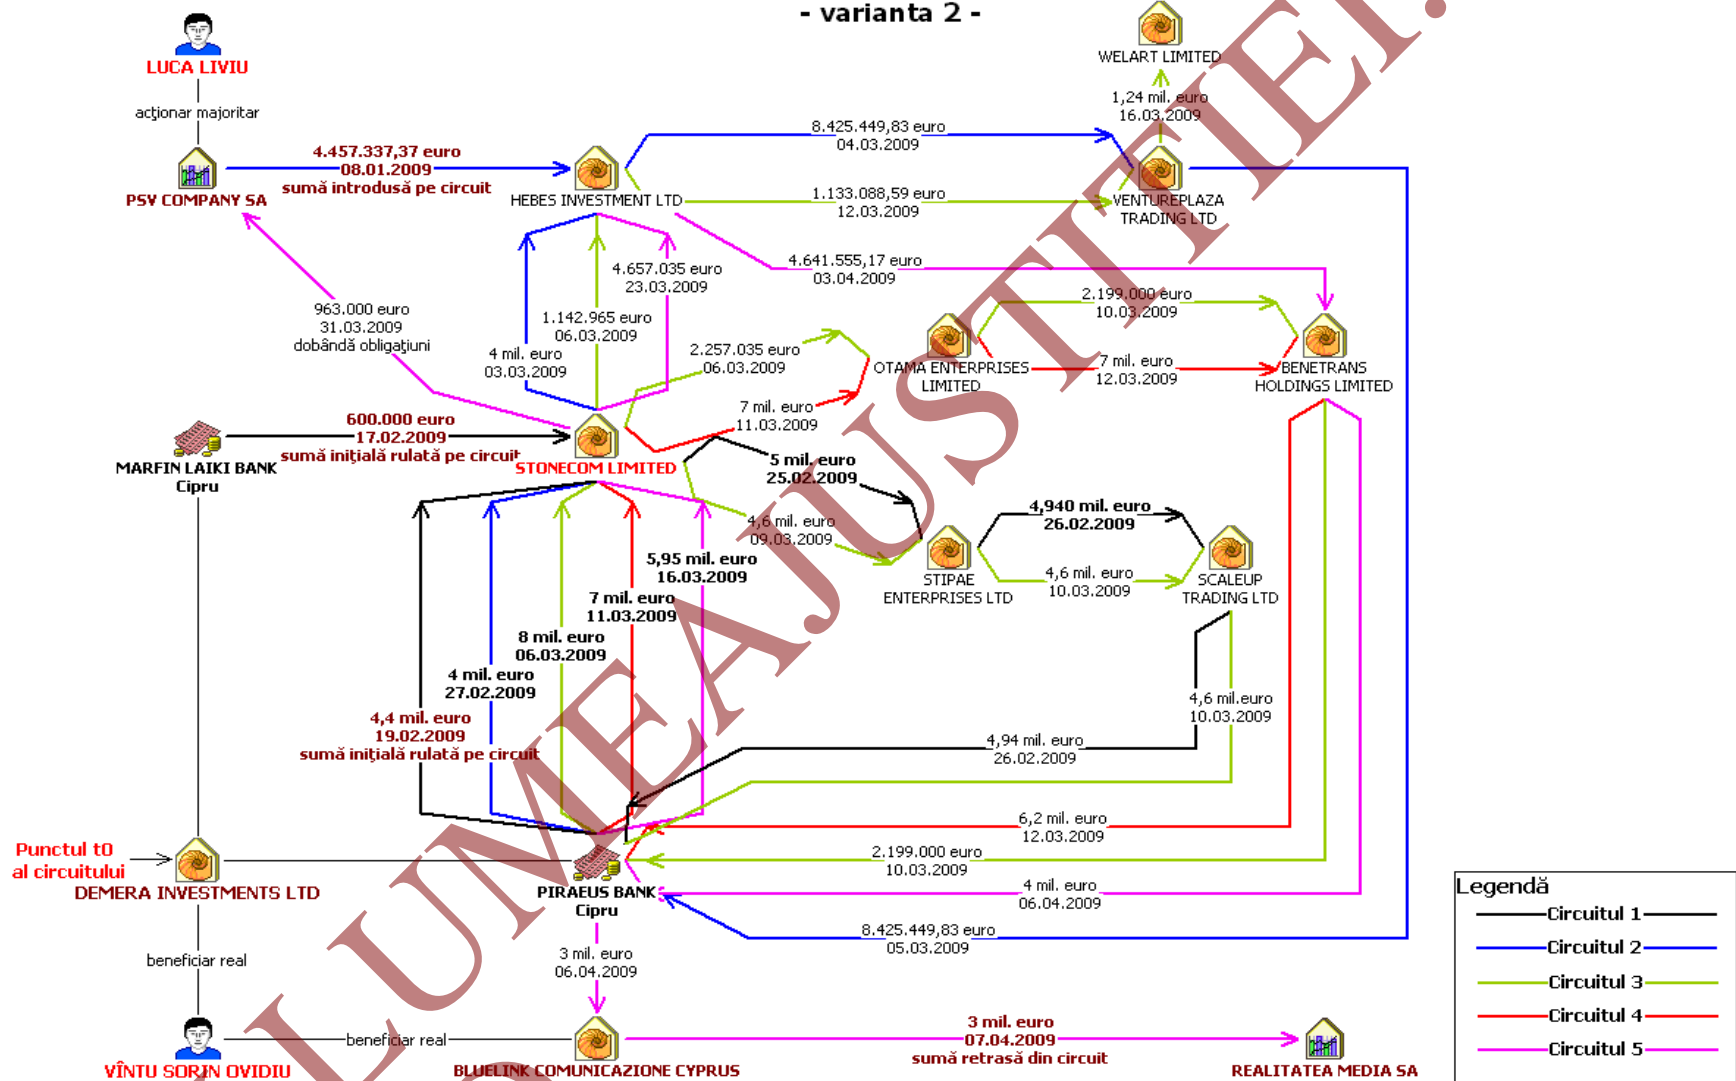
- varianta 2 -

LUCA LIVIU
acţionar majoritar
PSV COMPANY SA

4.457.337,37 euro
08.01.2009
sumă introdusă pe circuit

HEBES INVESTMENT LTD

WELART LIMITED
1,24 mil. euro
16.03.2009

8.425.449,83 euro
04.03.2009

1.133.088,59 euro
12.03.2009

VENTUREPLAZA TRADING LTD

4.641.555,17 euro
03.04.2009

963.000 euro
31.03.2009
dobândă obligaţiuni

4.657.035 euro
23.03.2009

1.142.965 euro
06.03.2009

4 mil. euro
03.03.2009

2.257.035 euro
06.03.2009

2.199.000 euro
10.03.2009

OTAMA ENTERPRISES LIMITED

7 mil. euro
12.03.2009

BENETRANS HOLDINGS LIMITED

7 mil. euro
11.03.2009

600.000 euro
17.02.2009
sumă iniţială rulată pe circuit

MARFIN LAIKI BANK
Cipru

STONECOM LIMITED

5 mil. euro
25.02.2009

4,6 mil. euro
09.03.2009

4,940 mil. euro
26.02.2009

STIPAE ENTERPRISES LTD

4,6 mil. euro
10.03.2009

SCALEUP TRADING LTD

5,95 mil. euro
16.03.2009

7 mil. euro
11.03.2009

8 mil. euro
06.03.2009

4 mil. euro
27.02.2009

4,4 mil. euro
19.02.2009
sumă iniţială rulată pe circuit

4,6 mil.euro
10.03.2009

4,94 mil. euro
26.02.2009

6,2 mil. euro
12.03.2009

2.199.000 euro
10.03.2009

4 mil. euro
06.04.2009

8.425.449,83 euro
05.03.2009

Punctul t0 al circuitului
DEMERA INVESTMENTS LTD

PIRAEUS BANK
Cipru

beneficiar real

3 mil. euro
06.04.2009

VÎNTU SORIN OVIDIU
beneficiar real
BLUELINK COMUNICAZIONE CYPRUS

3 mil. euro
07.04.2009
sumă retrasă din circuit

REALITATEA MEDIA SA

Legendă
Circuitul 1
Circuitul 2
Circuitul 3
Circuitul 4
Circuitul 5

LUMEAJUSTITIEI.